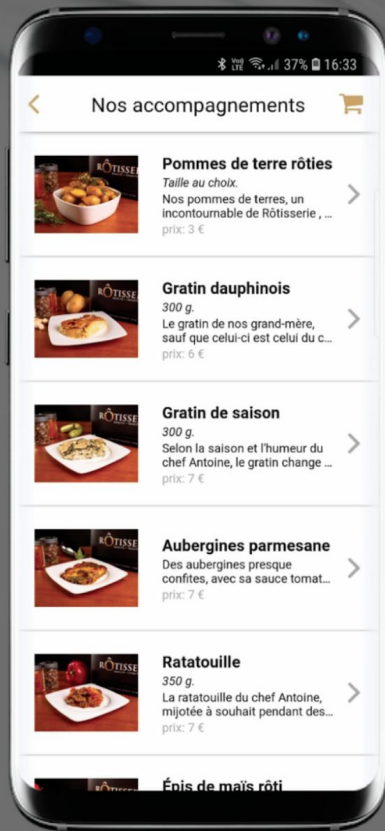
VoLTE 37% 16:33

Nos accompagnements

RÔTISSE

Pommes de terre rôties
Taille au choix.
Nos pommes de terres, un incontournable de Rôtisserie , ...
prix: 3 €

RÔTISSE

Gratin dauphinois
300 g.
Le gratin de nos grand-mère, sauf que celui-ci est celui du c...
prix: 6 €

RÔTISSE

Gratin de saison
300 g.
Selon la saison et l'humeur du chef Antoine, le gratin change ...
prix: 7 €

RÔTISSE

Aubergines parmesane
Des aubergines presque confites, avec sa sauce tomat...
prix: 7 €

RÔTISSE

Ratatouille
350 g.
La ratatouille du chef Antoine, mijotée à souhait pendant des...
prix: 7 €

Épis de maïs rôti